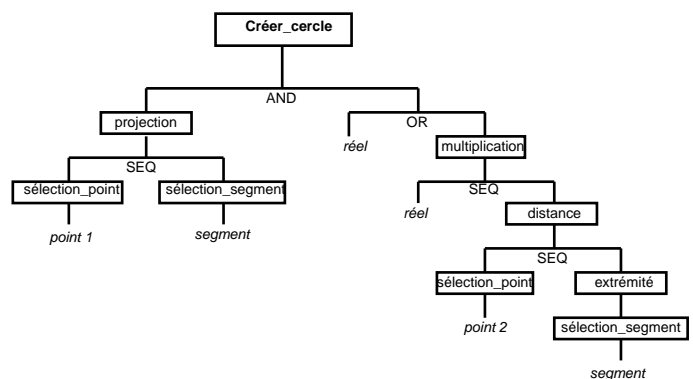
Créer_cercle

AND

projection

OR

réel

multiplication

SEQ

sélection_point

sélection_segment

point 1

segment

SEQ

réel

distance

SEQ

sélection_point

extrémité

point 2

sélection_segment

segment